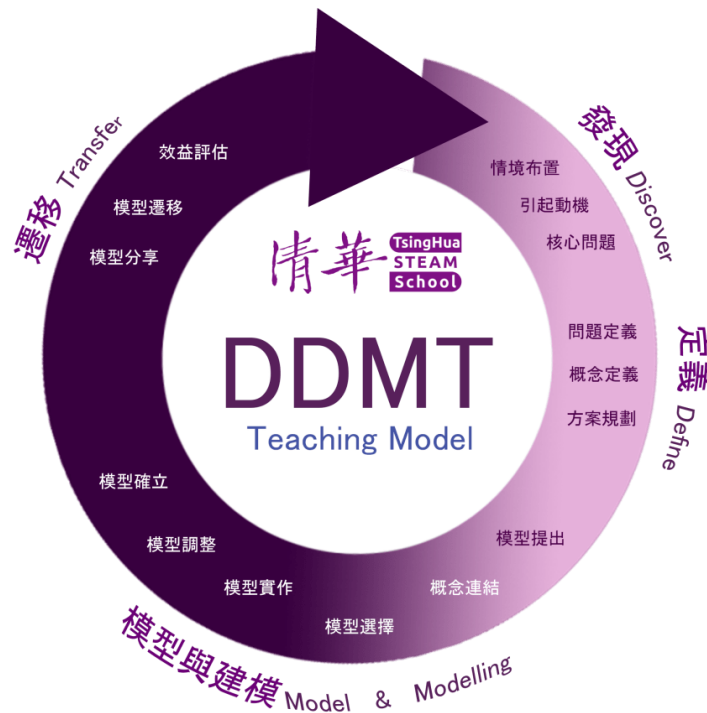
發現 Discover

情境布置
引起動機
核心問題

定義 Define

問題定義
概念定義
方案規劃

模型提出
概念連結
模型選擇

模型與建模 Model & Modelling

模型實作
模型調整
模型確立

遷移 Transfer

效益評估
模型遷移
模型分享

清華 TsingHua STEAM School

DDMT
Teaching Model